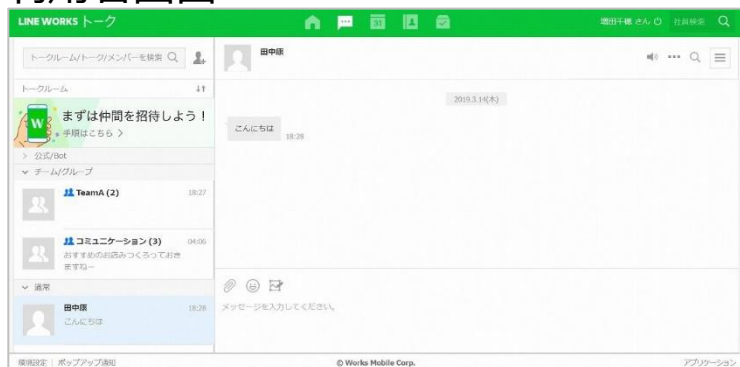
LINE WORKS トーク

増田千穂 さん 社員検索

トークルーム/トーク/メンバーを検索

トークルーム

W まずは仲間を招待しよう！
手順はこちら >

> 公式/Bot
∨ チーム/グループ

TeamA (2) 18:27

コミュニケーション (3) 04:06
おすすめのお店みつくろっておきますねー

∨ 通常

田中康 18:28
こんにちは

田中康

2019.3.14(木)

こんにちは 18:28

メッセージを入力してください。

環境設定 | ポップアップ通知

© Works Mobile Corp.

アプリケーション